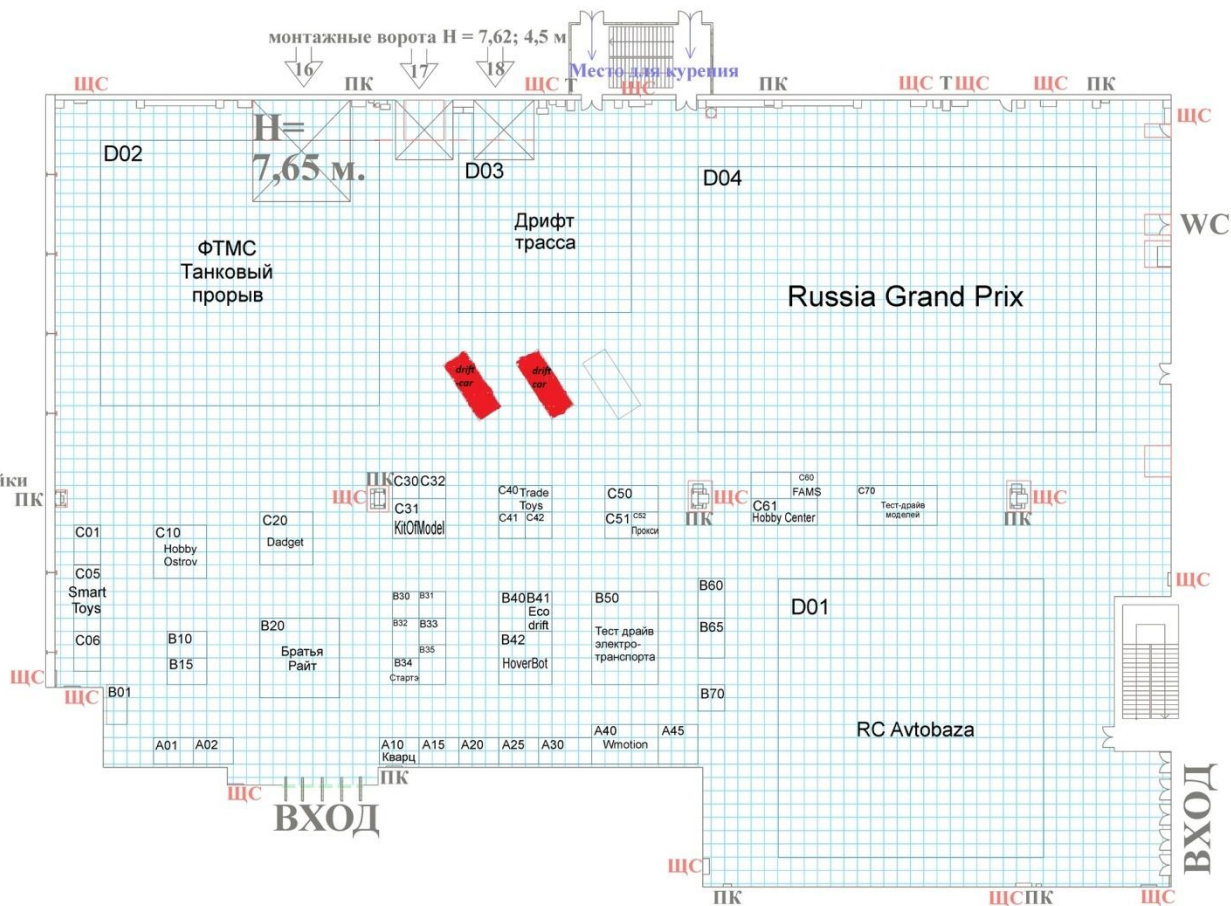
монтажные ворота H = 7,62; 4,5 м
16
17
18
Место для курения
ЩС ПК ЩС Т ЩС ПК ЩС Т ЩС ЩС ПК
ЩС
H= 7,65 м.
D02
D03
D04
ФТМС
Танковый прорыв
Дрифт трасса
Russia Grand Prix
WC
drift car
drift car
ЙКИ
ПК
ПК
ЩС
C30 C32
C31
KitOfModel
C40 Trade Toys
C41 C42
C50
C51 C52 Прокси
ЩС
ПК
C60 FAMS
C61 Hobby Center
C70 Тест-драйв моделей
ЩС
ПК
C01
C05 Smart Toys
C06
C10 Hobby Ostrov
C20 Dadget
B30 B31
B32 B33
B35
B34 Старта
B40 B41 Eco drift
B42 HoverBot
B50 Тест драйв электро-транспорта
B60
B65
B70
D01
RC Avtobaza
ЩС
ЩС
B10
B15
B20 Братья Райт
B01
ЩС
A01 A02
A10 Кварц
A15 A20 A25 A30
A40 Wmotion
A45
ПК
ЩС
ВХОД
ВХОД
ЩС
ПК
ЩС ПК